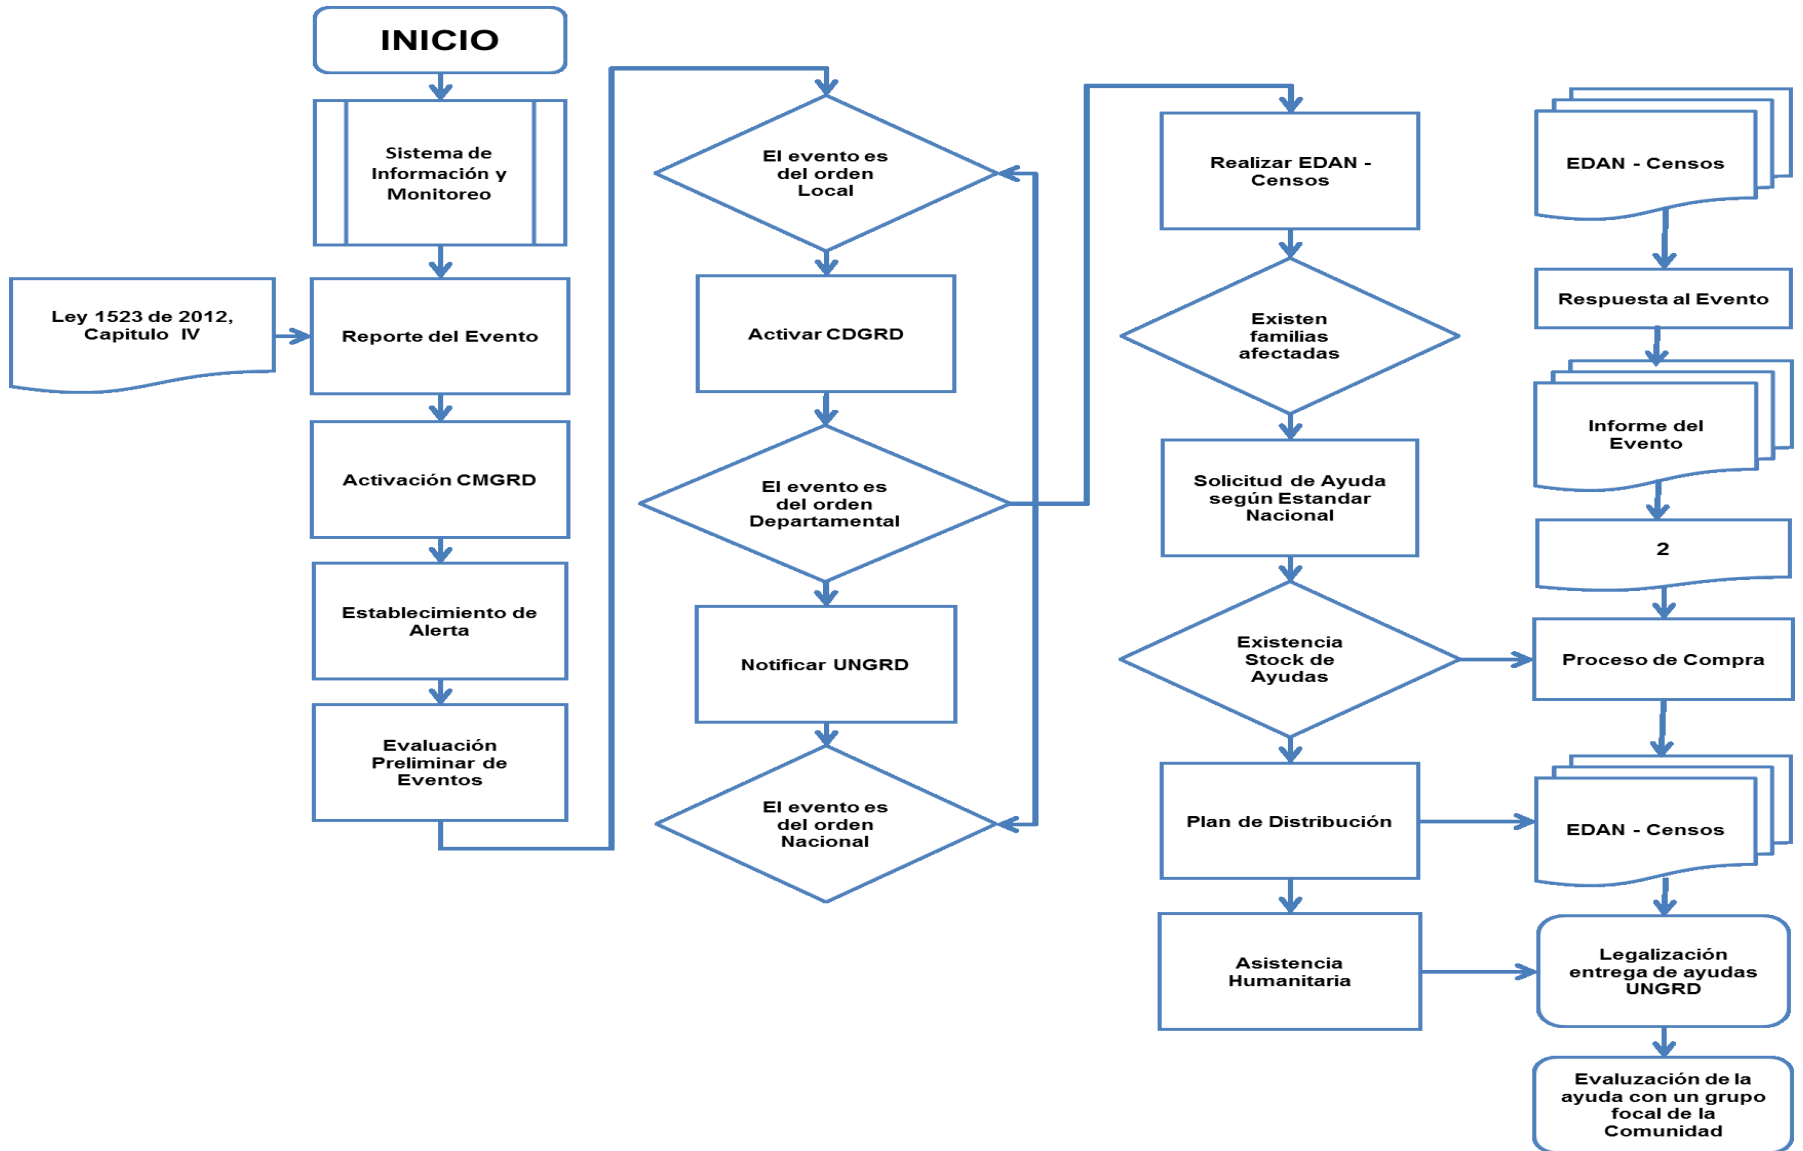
INICIO

Sistema de Información y Monitoreo

Ley 1523 de 2012, Capitulo IV

Reporte del Evento

Activación CMGRD

Establecimiento de Alerta

Evaluación Preliminar de Eventos

El evento es del orden Local

Activar CDGRD

El evento es del orden Departamental

Notificar UNGRD

El evento es del orden Nacional

Realizar EDAN - Censos

Existen familias afectadas

Solicitud de Ayuda según Estandar Nacional

Existencia Stock de Ayudas

Plan de Distribución

Asistencia Humanitaria

EDAN - Censos

Respuesta al Evento

Informe del Evento

2

Proceso de Compra

EDAN - Censos

Legalización entrega de ayudas UNGRD

Evaluzación de la ayuda con un grupo focal de la Comunidad